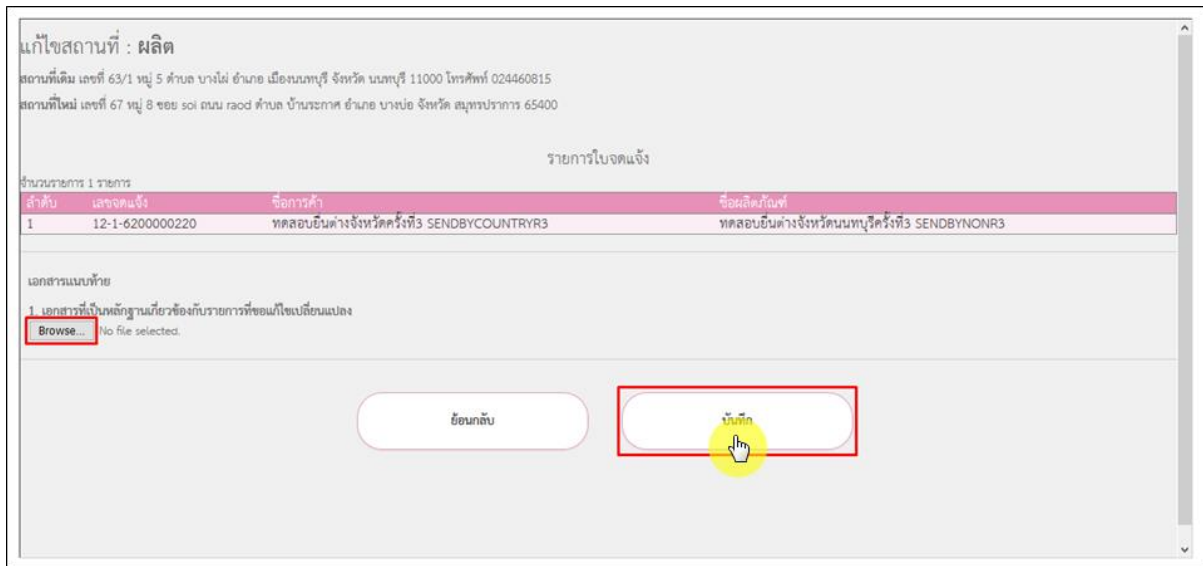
แก้ไขสถานที่ : ผลิต

สถานที่เดิม เลขที่ 63/1 หมู่ 5 ตำบล บางไผ่ อำเภอ เมืองนนทบุรี จังหวัด นนทบุรี 11000 โทรศัพท์ 024460815

สถานที่ใหม่ เลขที่ 67 หมู่ 8 ซอย soi ถนน raod ตำบล บ้านระกาศ อำเภอ บางบ่อ จังหวัด สมุทรปราการ 65400

รายการใบจดแจ้ง

จำนวนรายการ 1 รายการ

| ลำดับ | เลขจดแจ้ง | ชื่อการค้า | ชื่อผลิตภัณฑ์ |
|---|---|---|---|
| 1 | 12-1-6200000220 | ทดสอบยื่นต่างจังหวัดครั้งที่3 SENDBYCOUNTRYR3 | ทดสอบยื่นต่างจังหวัดนนทบุรีครั้งที่3 SENDBYNONR3 |

เอกสารแนบท้าย

1. เอกสารที่เป็นหลักฐานเกี่ยวข้องกับรายการที่ขอแก้ไขเปลี่ยนแปลง

Browse... No file selected.

ย้อนกลับ

บันทึก